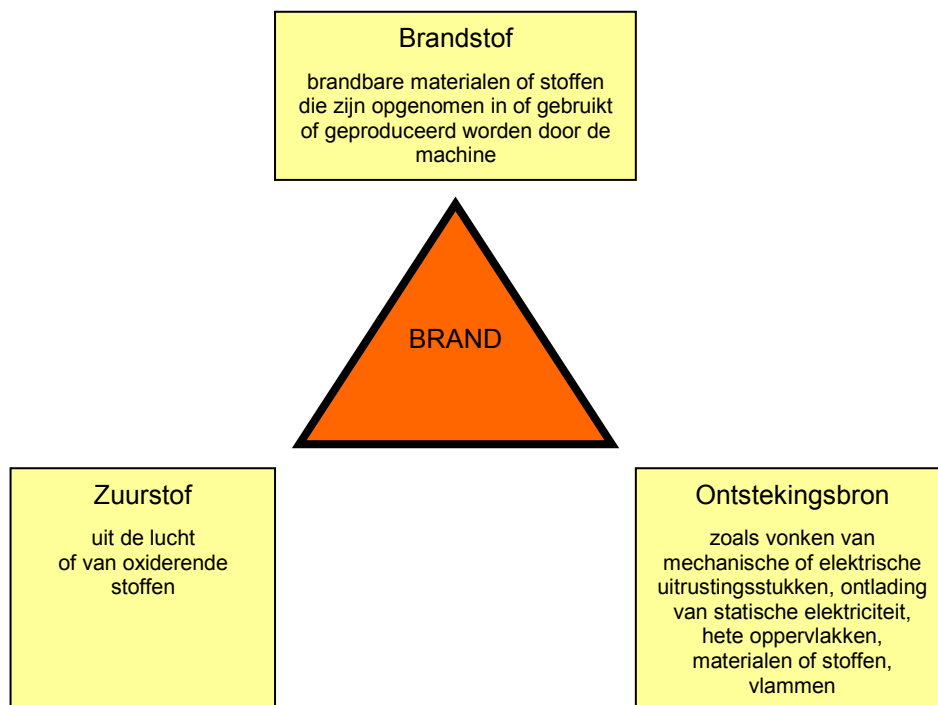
Brandstof

brandbare materialen of stoffen die zijn opgenomen in of gebruikt of geproduceerd worden door de machine

BRAND

Zuurstof

uit de lucht of van oxiderende stoffen

Ontstekingsbron

zoals vonken van mechanische of elektrische uitrustingsstukken, ontlading van statische elektriciteit, hete oppervlakken, materialen of stoffen, vlammen